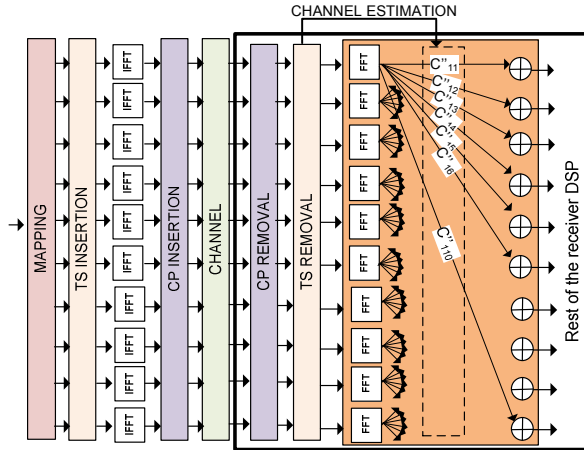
CHANNEL ESTIMATION

MAPPING

TS INSERTION

IFFT
IFFT
IFFT
IFFT
IFFT
IFFT
IFFT
IFFT
IFFT
IFFT

CP INSERTION

CHANNEL

CP REMOVAL

TS REMOVAL

FFT
FFT
FFT
FFT
FFT
FFT
FFT
FFT
FFT
FFT

C''$_{11}$
C''$_{12}$
C''$_{13}$
C''$_{14}$
C''$_{15}$
C''$_{16}$
C''$_{110}$

Rest of the receiver DSP